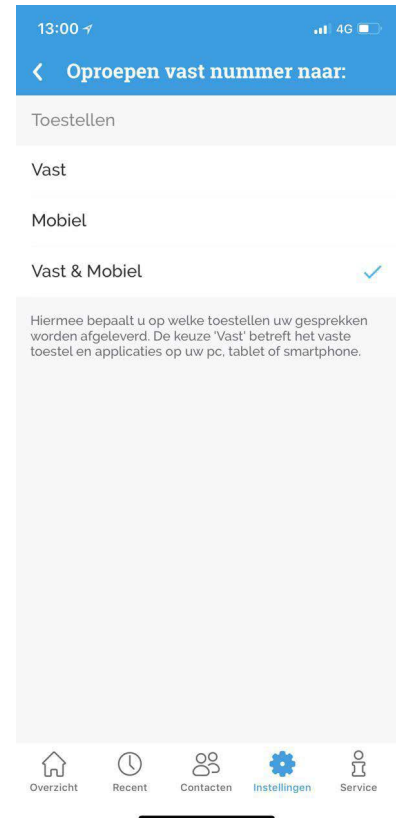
13:00 4G

Oproepen vast nummer naar:

Toestellen

Vast

Mobiel

Vast & Mobiel

Hiermee bepaalt u op welke toestellen uw gesprekken worden afgeleverd. De keuze 'Vast' betreft het vaste toestel en applicaties op uw pc, tablet of smartphone.

Overzicht Recent Contacten Instellingen Service